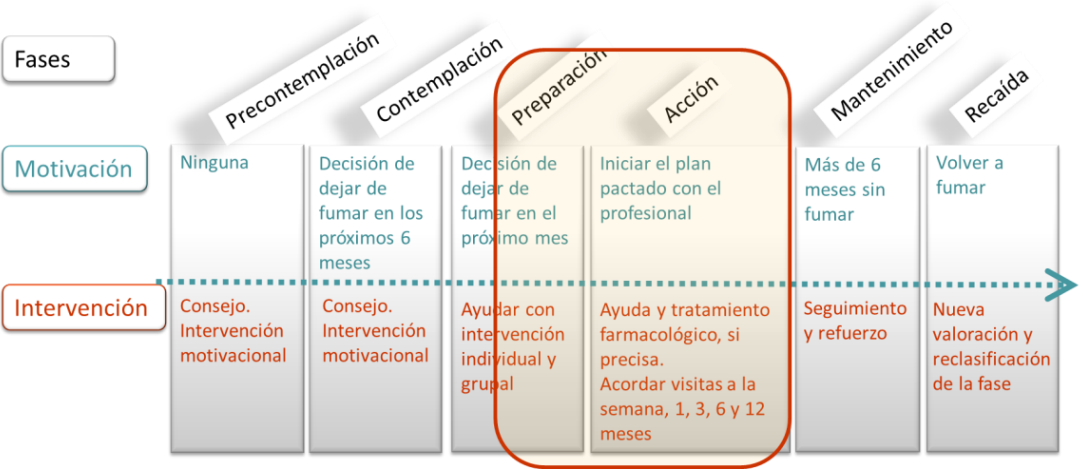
Fases

Precontemplación

Contemplación

Preparación

Acción

Mantenimiento

Recaída

Motivación

Ninguna

Decisión de dejar de fumar en los próximos 6 meses

Decisión de dejar de fumar en el próximo mes

Iniciar el plan pactado con el profesional

Más de 6 meses sin fumar

Volver a fumar

Intervención

Consejo. Intervención motivacional

Consejo. Intervención motivacional

Ayudar con intervención individual y grupal

Ayuda y tratamiento farmacológico, si precisa. Acordar visitas a la semana, 1, 3, 6 y 12 meses

Seguimiento y refuerzo

Nueva valoración y reclasificación de la fase